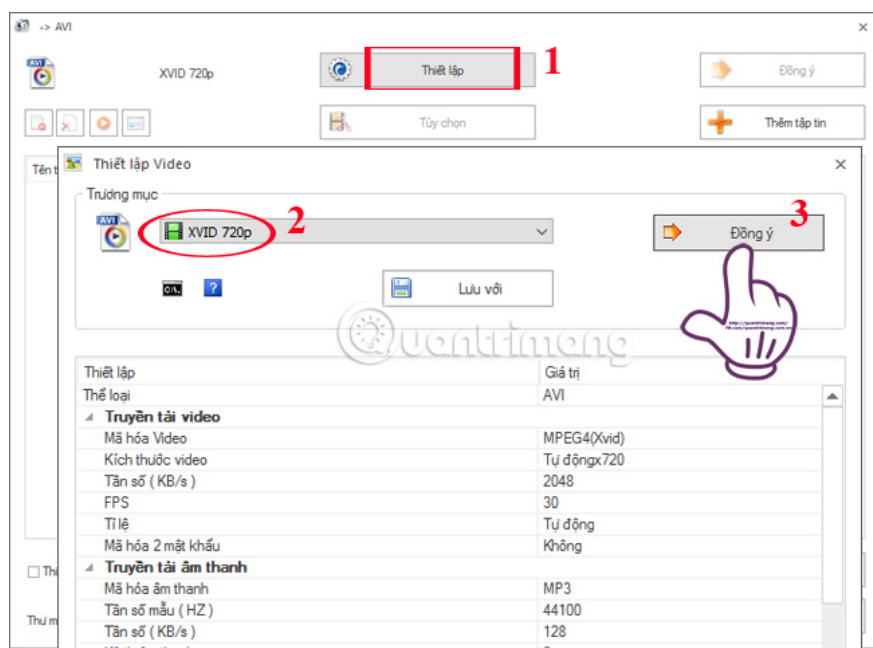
-> AVI

AVI

XVID 720p

Thiết lập

1

Đồng ý

Tùy chọn

Thêm tập tin

Tên t

Thiết lập Video

Trường mục

AVI

XVID 720p

2

3

Đồng ý

Lưu với

Quantrimang

| Thiết lập | Giá trị |
|---|---|
| Thể loại | AVI |
| Truyền tải video | |
| Mã hóa Video | MPEG4(Xvid) |
| Kích thước video | Tự độngx720 |
| Tần số ( KB/s ) | 2048 |
| FPS | 30 |
| Tỉ lệ | Tự động |
| Mã hóa 2 mật khẩu | Không |
| Truyền tải âm thanh | |
| Mã hóa âm thanh | MP3 |
| Tần số mẫu ( HZ ) | 44100 |
| Tần số ( KB/s ) | 128 |

Thi

Thư m